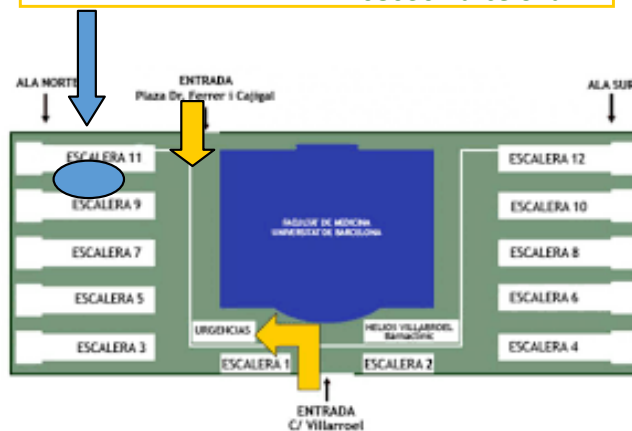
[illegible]

ALA NORTE

ENTRADA
Plaza Dr. Ferrer i Cajigal

ALA SUR

ESCALERA 11
ESCALERA 9
ESCALERA 7
ESCALERA 5
ESCALERA 3

FACULTAT DE MEDICINA
UNIVERSITAT DE BARCELONA

URGENCIAS

HELIOS VILLABRDEL
Barnaclinic

ESCALERA 1
ESCALERA 2

ESCALERA 12
ESCALERA 10
ESCALERA 8
ESCALERA 6
ESCALERA 4

ENTRADA
C/ Villarroel